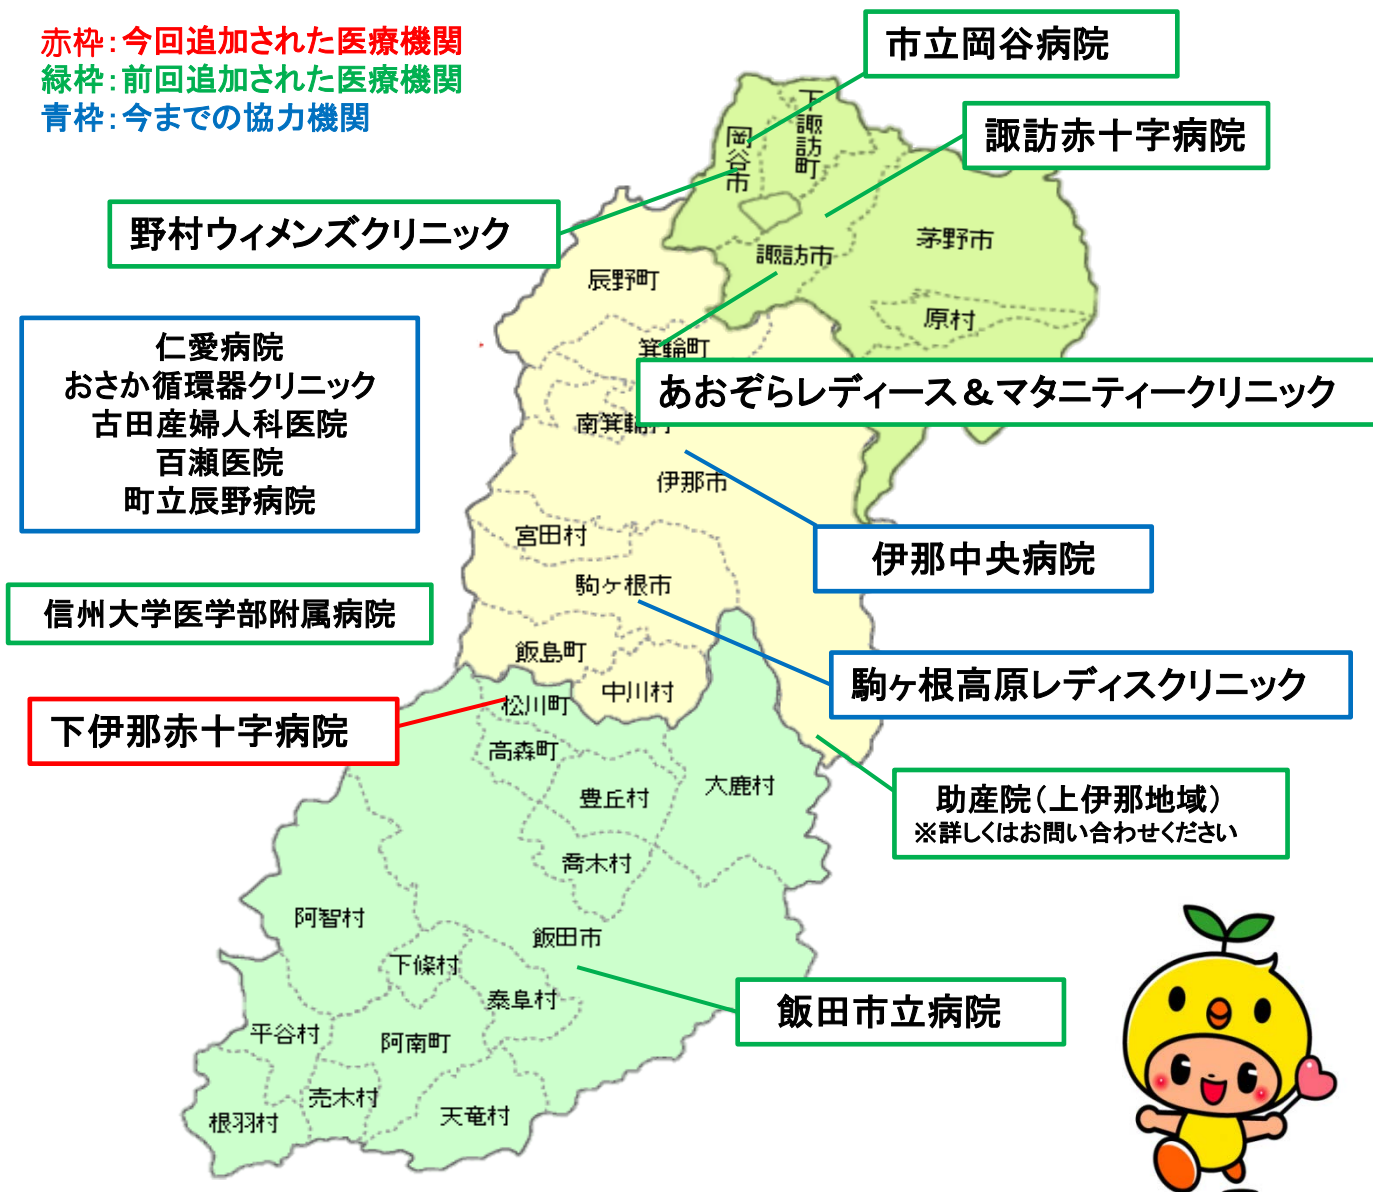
赤枠：今回追加された医療機関
緑枠：前回追加された医療機関
青枠：今までの協力機関

市立岡谷病院

諏訪赤十字病院

野村ウィメンズクリニック

仁愛病院
おさか循環器クリニック
古田産婦人科医院
百瀬医院
町立辰野病院

信州大学医学部附属病院

下伊那赤十字病院

あおぞらレディース＆マタニティークリニック

伊那中央病院

駒ヶ根高原レディスクリニック

助産院（上伊那地域）
※詳しくはお問い合わせください

飯田市立病院

岡谷市
下諏訪町
諏訪市
茅野市
原村
辰野町
箕輪町
南箕輪村
伊那市
宮田村
駒ヶ根市
飯島町
中川村
松川町
高森町
豊丘村
大鹿村
喬木村
阿智村
飯田市
下條村
泰阜村
平谷村
阿南町
売木村
根羽村
天竜村